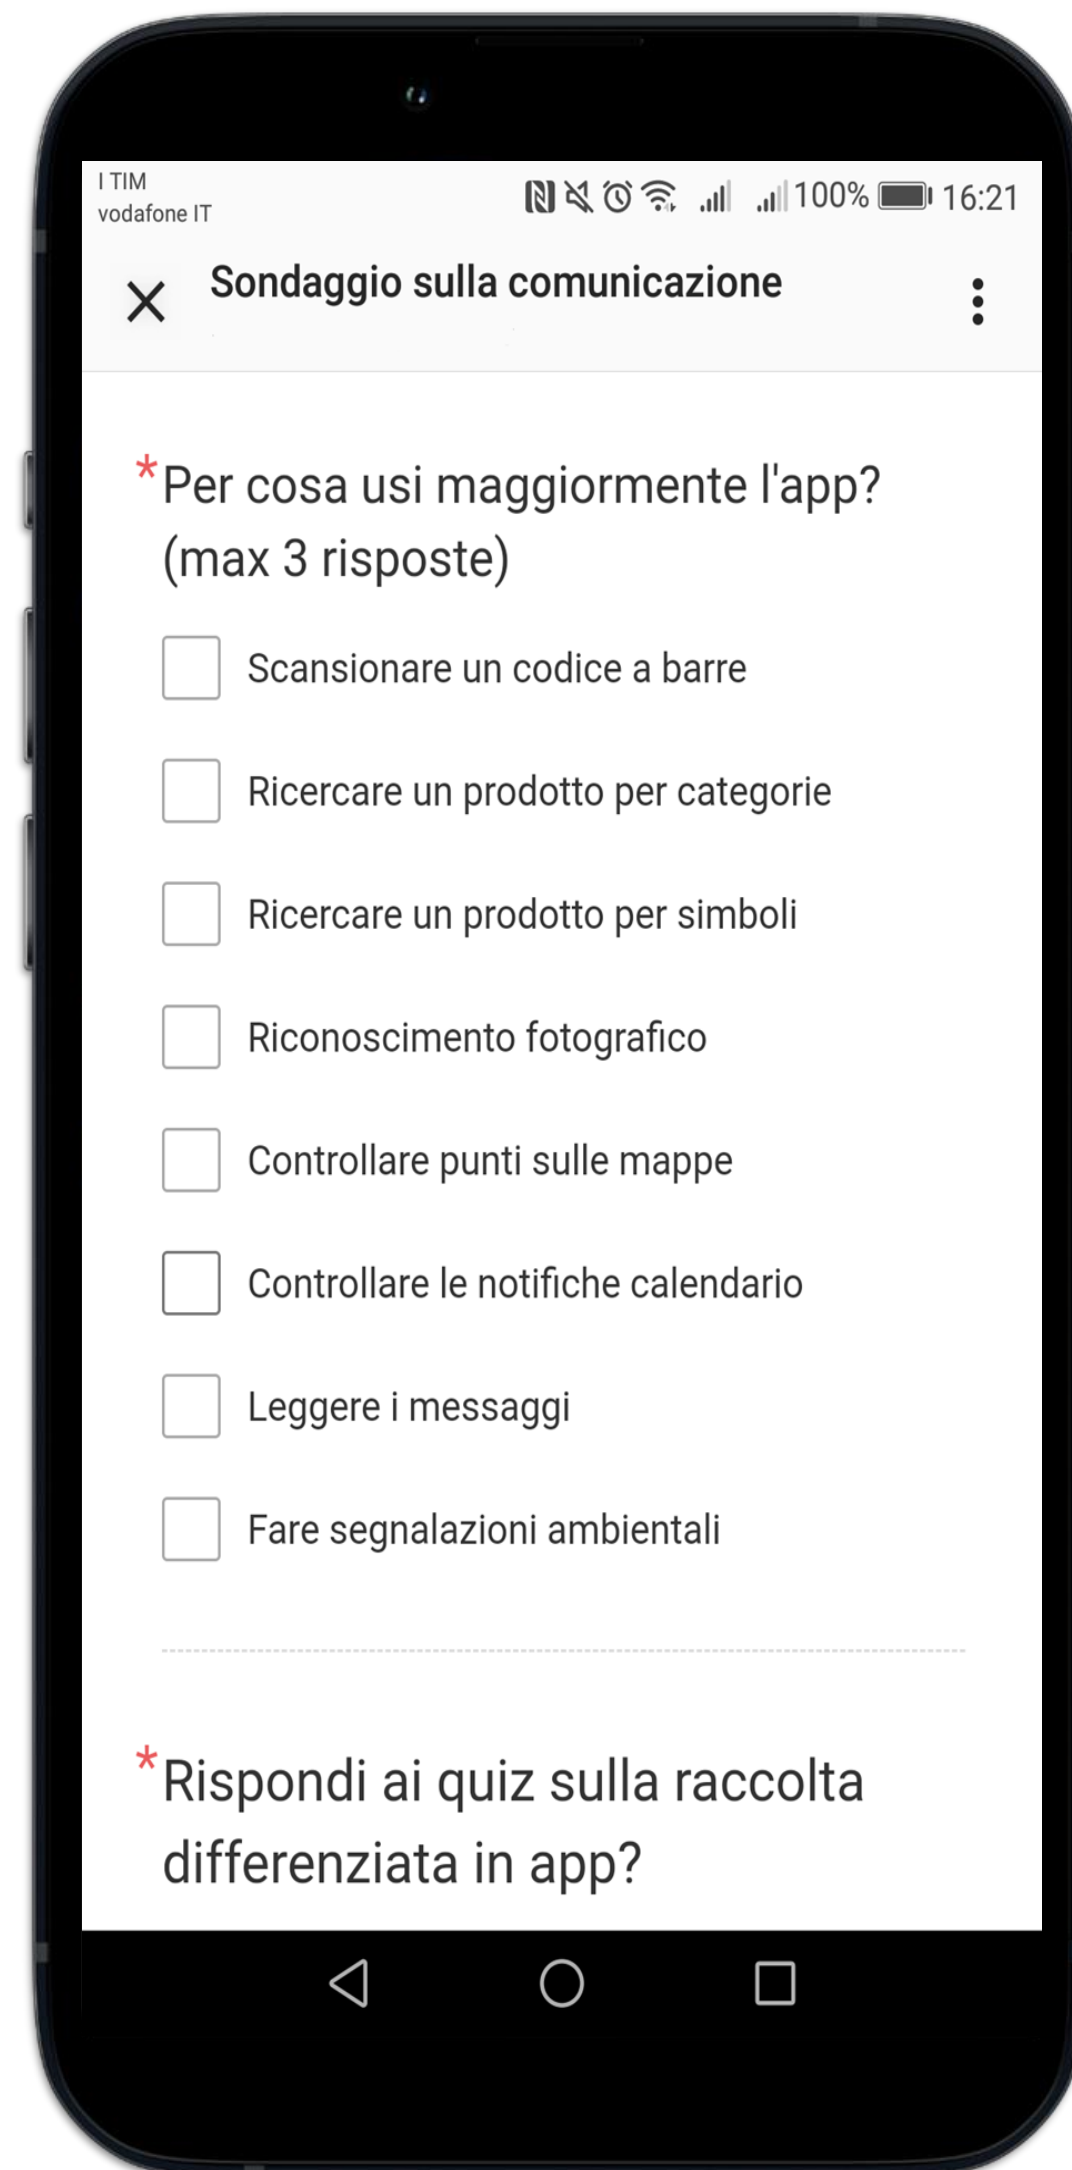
I TIM
vodafone IT

100% 16:21

Sondaggio sulla comunicazione

*Per cosa usi maggiormente l'app? (max 3 risposte)

Scansionare un codice a barre

Ricercare un prodotto per categorie

Ricercare un prodotto per simboli

Riconoscimento fotografico

Controllare punti sulle mappe

Controllare le notifiche calendario

Leggere i messaggi

Fare segnalazioni ambientali

*Rispondi ai quiz sulla raccolta differenziata in app?